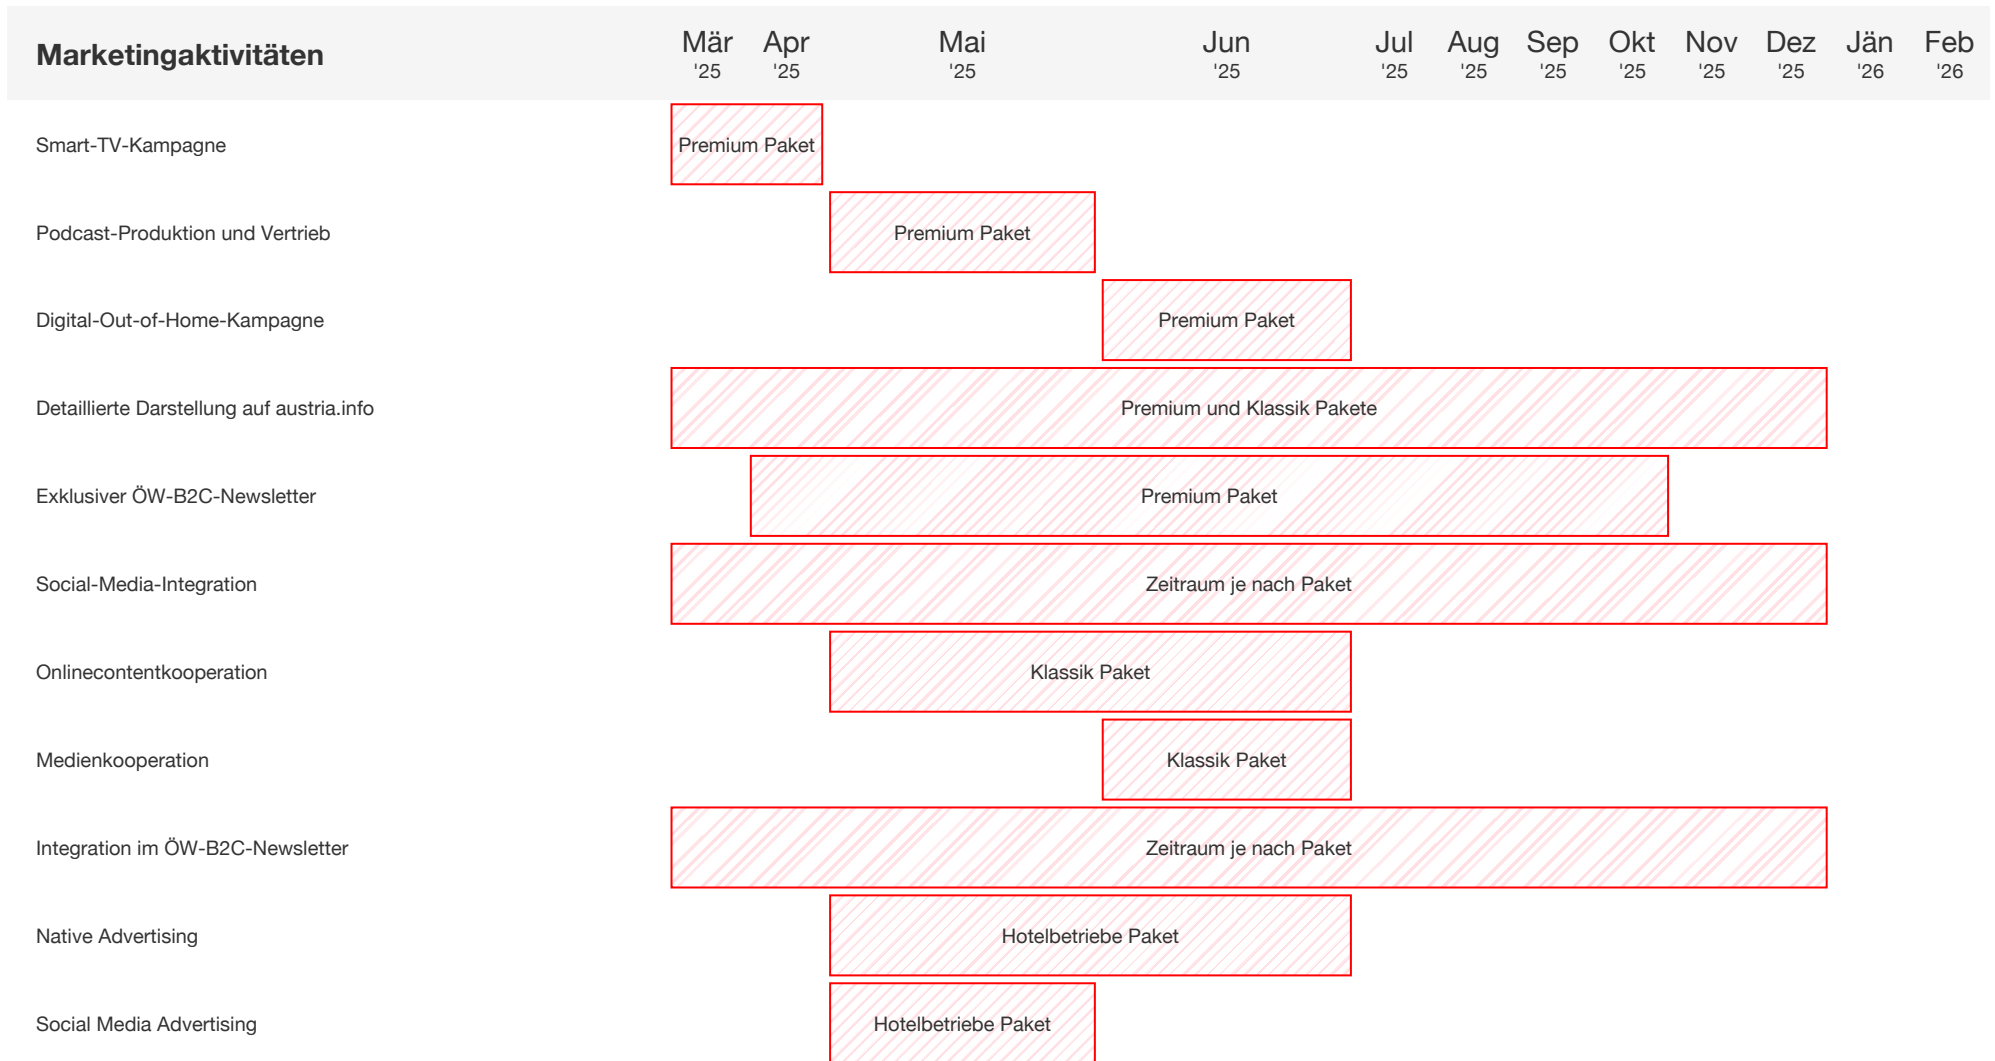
Marketingaktivitäten

| | Mär '25 | Apr '25 | Mai '25 | Jun '25 | Jul '25 | Aug '25 | Sep '25 | Okt '25 | Nov '25 | Dez '25 | Jän '26 | Feb '26 |
|---|---|---|---|---|---|---|---|---|---|---|---|---|

Smart-TV-Kampagne
Premium Paket

Podcast-Produktion und Vertrieb
Premium Paket

Digital-Out-of-Home-Kampagne
Premium Paket

Detaillierte Darstellung auf austria.info
Premium und Klassik Pakete

Exklusiver ÖW-B2C-Newsletter
Premium Paket

Social-Media-Integration
Zeitraum je nach Paket

Onlinecontentkooperation
Klassik Paket

Medienkooperation
Klassik Paket

Integration im ÖW-B2C-Newsletter
Zeitraum je nach Paket

Native Advertising
Hotelbetriebe Paket

Social Media Advertising
Hotelbetriebe Paket